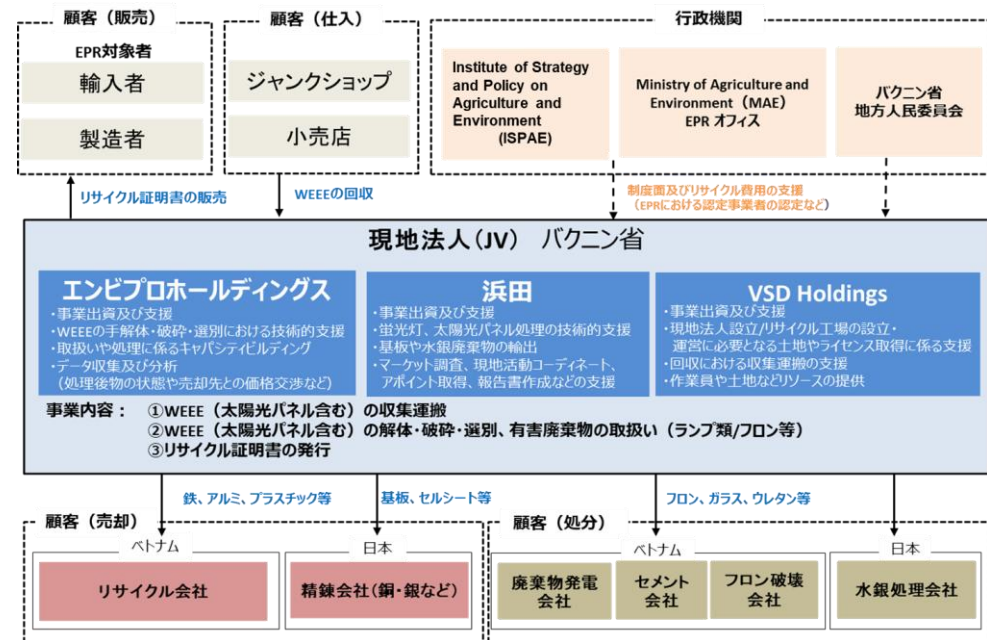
顧客（販売）

EPR対象者

輸入者

製造者

顧客（仕入）

ジャンクショップ

小売店

行政機関

Institute of Strategy and Policy on Agriculture and Environment (ISPAE)

Ministry of Agriculture and Environment（MAE）EPR オフィス

バクニン省 地方人民委員会

リサイクル証明書の販売

WEEEの回収

制度面及びリサイクル費用の支援（EPRにおける認定事業者の認定など）

現地法人（JV） バクニン省

エンビプロホールディングス
・事業出資及び支援
・WEEEの手解体・破砕・選別における技術的支援
・取扱いや処理に係るキャパシティビルディング
・データ収集及び分析（処理後物の状態や売却先との価格交渉など）

浜田
・事業出資及び支援
・蛍光灯、太陽光パネル処理の技術的支援
・基板や水銀廃棄物の輸出
・マーケット調査、現地活動コーディネート、アポイント取得、報告書作成などの支援

VSD Holdings
・事業出資及び支援
・現地法人設立/リサイクル工場の設立・運営に必要となる土地やライセンス取得に係る支援
・回収における収集運搬の支援
・作業員や土地などリソースの提供

事業内容： ①WEEE（太陽光パネル含む）の収集運搬
②WEEE（太陽光パネル含む）の解体・破砕・選別、有害廃棄物の取扱い（ランプ類/フロン等）
③リサイクル証明書の発行

鉄、アルミ、プラスチック等

基板、セルシート等

フロン、ガラス、ウレタン等

顧客（売却）

ベトナム

リサイクル会社

日本

精錬会社（銅・銀など）

顧客（処分）

ベトナム

廃棄物発電会社

セメント会社

フロン破壊会社

日本

水銀処理会社